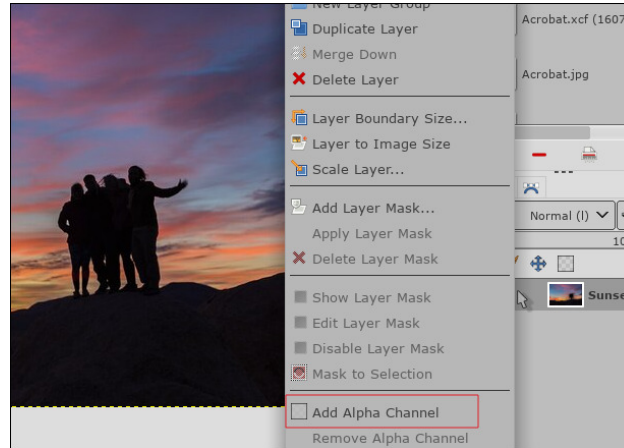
New Layer Group
Duplicate Layer
Merge Down
Delete Layer
Layer Boundary Size...
Layer to Image Size
Scale Layer...
Add Layer Mask...
Apply Layer Mask
Delete Layer Mask
Show Layer Mask
Edit Layer Mask
Disable Layer Mask
Mask to Selection
Add Alpha Channel
Remove Alpha Channel

Acrobat.xcf (1607
Acrobat.jpg
Normal (l)
10
Sunse